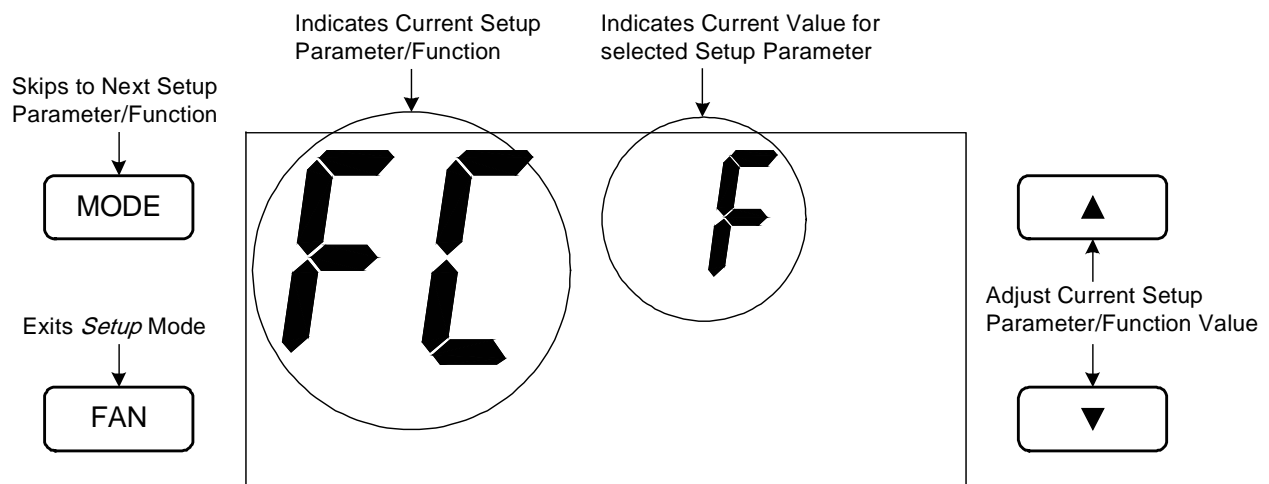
Indicates Current Setup Parameter/Function

Indicates Current Value for selected Setup Parameter

Skips to Next Setup Parameter/Function

MODE

FC

F

▲

Adjust Current Setup Parameter/Function Value

Exits *Setup* Mode

FAN

▼